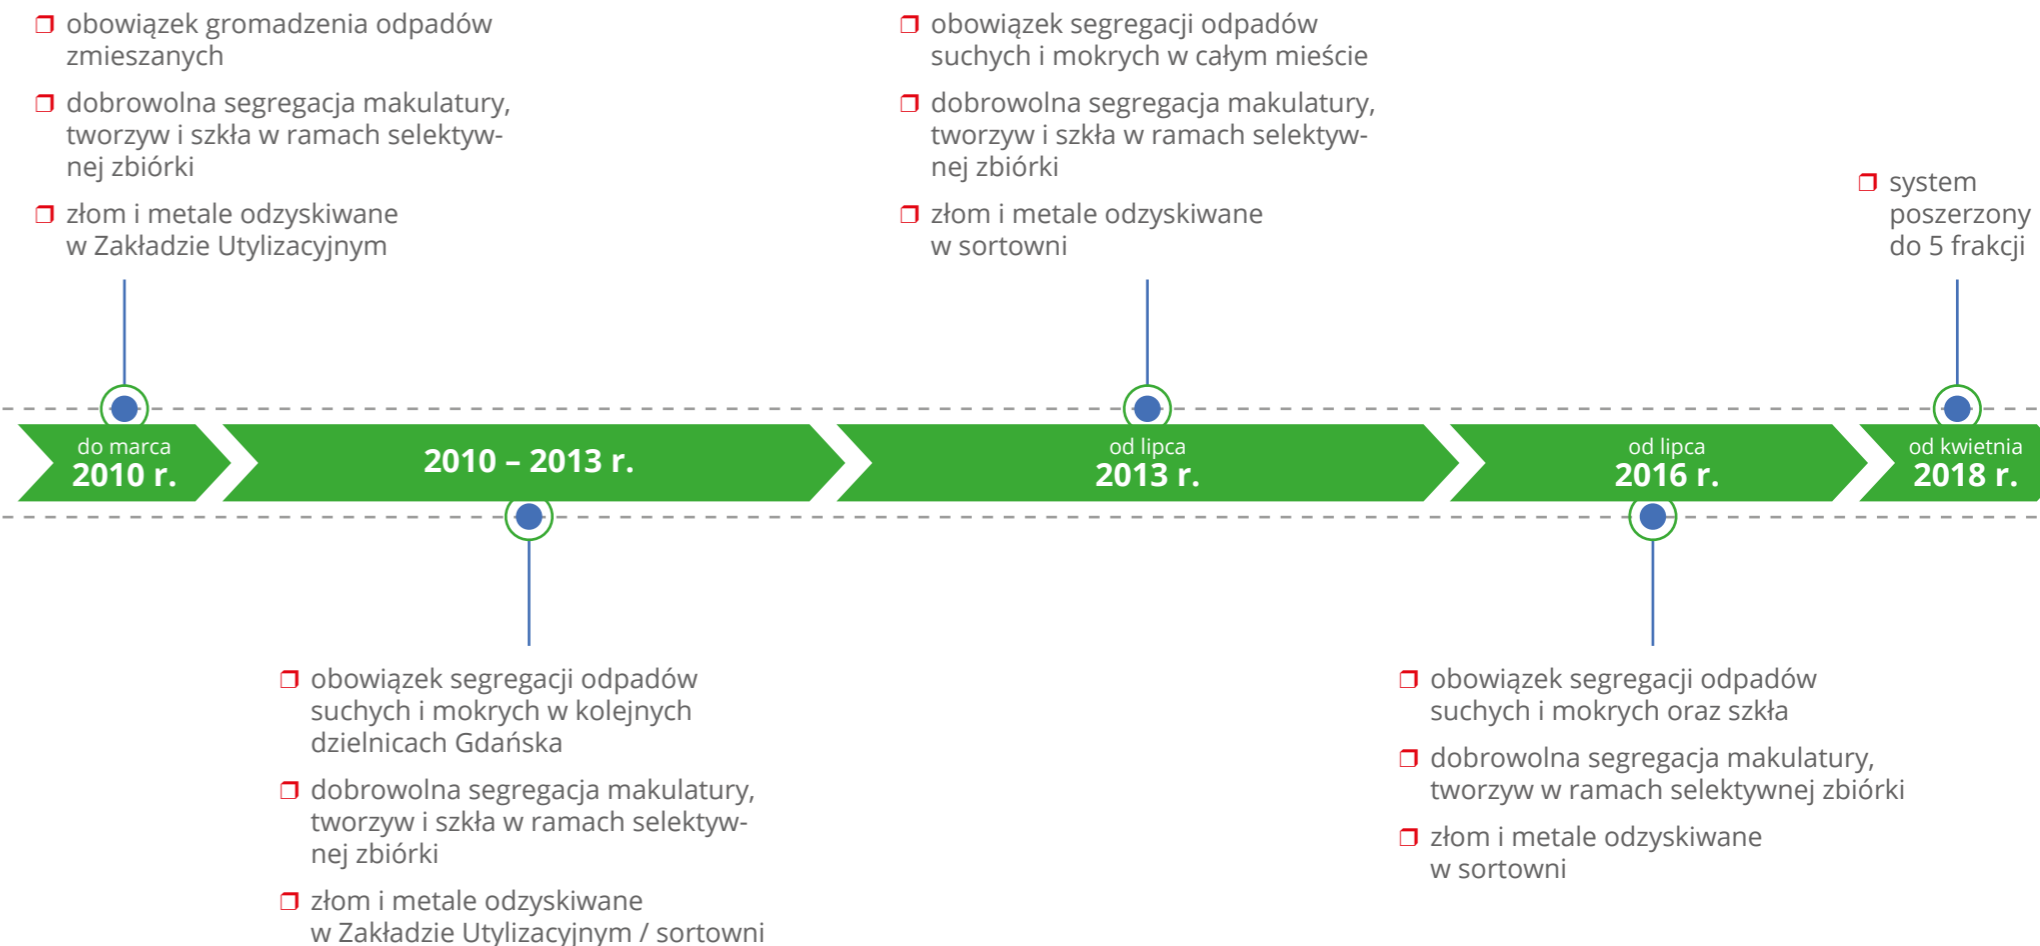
❒ obowiązek gromadzenia odpadów zmieszanych

❒ dobrowolna segregacja makulatury, tworzyw i szkła w ramach selektywnej zbiórki

❒ złom i metale odzyskiwane w Zakładzie Utylizacyjnym

❒ obowiązek segregacji odpadów suchych i mokrych w całym mieście

❒ dobrowolna segregacja makulatury, tworzyw i szkła w ramach selektywnej zbiórki

❒ złom i metale odzyskiwane w sortowni

❒ system poszerzony do 5 frakcji

do marca
2010 r.

2010 – 2013 r.

od lipca
2013 r.

od lipca
2016 r.

od kwietnia
2018 r.

❒ obowiązek segregacji odpadów suchych i mokrych w kolejnych dzielnicach Gdańska

❒ dobrowolna segregacja makulatury, tworzyw i szkła w ramach selektywnej zbiórki

❒ złom i metale odzyskiwane w Zakładzie Utylizacyjnym / sortowni

❒ obowiązek segregacji odpadów suchych i mokrych oraz szkła

❒ dobrowolna segregacja makulatury, tworzyw w ramach selektywnej zbiórki

❒ złom i metale odzyskiwane w sortowni